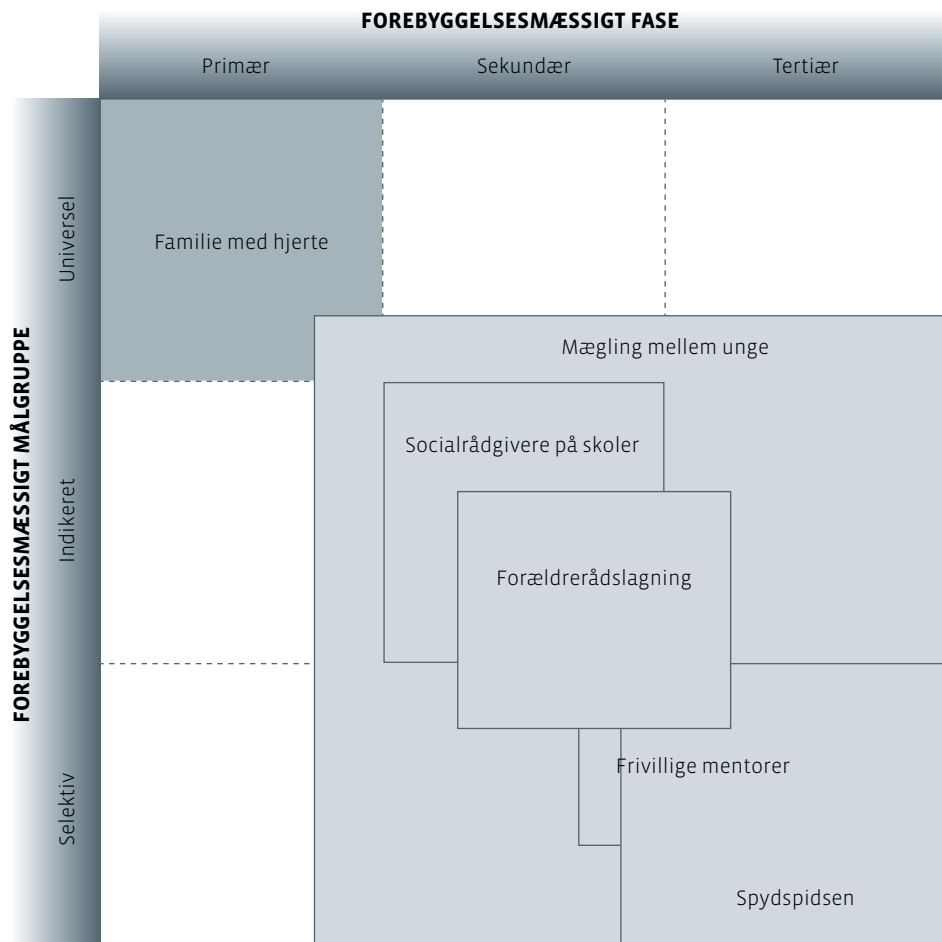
FOREBYGGELSESMÆSSIGT FASE

Primær

Sekundær

Tertiær

FOREBYGGELSESMÆSSIGT MÅLGRUPPE

Universel

Indikeret

Selektiv

Familie med hjerte

Mægling mellem unge

Socialrådgivere på skoler

Forældrerådslagning

Frivillige mentorer

Spydspidsen